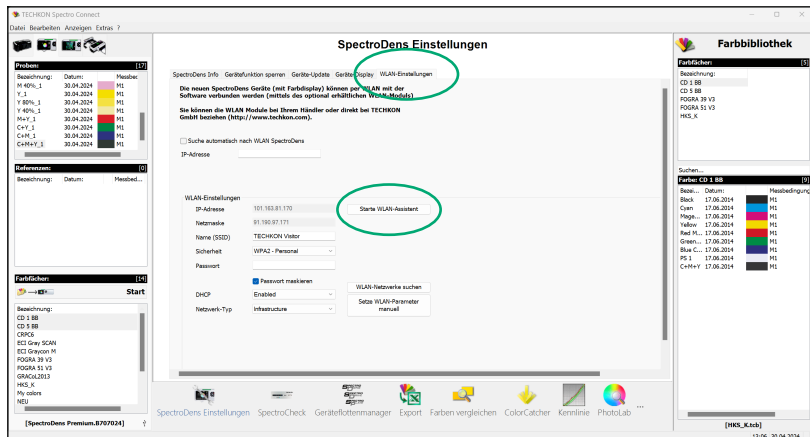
TECHKON Spectro Connect

Datei Bearbeiten Anzeigen Extras ?

SpectroDens Einstellungen

Farbbibliothek

Proben: [17]

| Bezeichnung: | Datum: | Messbe |
|---|---|---|
| M 40%_1 | 30.04.2024 | M1 |
| Y_1 | 30.04.2024 | M1 |
| Y 80%_1 | 30.04.2024 | M1 |
| Y 40%_1 | 30.04.2024 | M1 |
| M+Y_1 | 30.04.2024 | M1 |
| C+Y_1 | 30.04.2024 | M1 |
| C+M_1 | 30.04.2024 | M1 |
| C+M+Y_1 | 30.04.2024 | M1 |

Referenzen: [0]

| Bezeichnung: | Datum: | Messbed... |
|---|---|---|

Farbfächer: [14]

Start

Bezeichnung:
CD 1 BB
CD 5 BB
CRPC6
ECI Gray SCAN
ECI Graycon M
FOGRA 39 V3
FOGRA 51 V3
GRACoL2013
HKS_K
My colors
NEU

[SpectroDens Premium.8707024]

SpectroDens Info | Gerätefunktion sperren | Geräte-Update | Geräte-Display | WLAN-Einstellungen

Die neuen SpectroDens Geräte (mit Farbdisplay) können per WLAN mit der Software verbunden werden (mittels des optional erhältlichen WLAN-Moduls)

Sie können die WLAN Module bei Ihrem Händler oder direkt bei TECHKON GmbH beziehen (http://www.techkon.com).

Suche automatisch nach WLAN SpectroDens

IP-Adresse

WLAN-Einstellungen

IP-Adresse 101.163.81.170

Starte WLAN-Assistent

Netzmaske 91.190.97.171

Name (SSID) TECHKON Visitor

Sicherheit WPA2 - Personal

Passwort

Passwort maskieren

WLAN-Netzwerke suchen

DHCP Enabled

Setze WLAN-Parameter manuell

Netzwerk-Typ Infrastructure

SpectroDens Einstellungen | SpectroCheck | Geräteflottenmanager | Export | Farben vergleichen | ColorCatcher | Kennlinie | PhotoLab

Farbfächer: [5]

Bezeichnung:
CD 1 BB
CD 5 BB
FOGRA 39 V3
FOGRA 51 V3
HKS_K

Suchen...

Farbe: CD 1 BB [9]

| Bezei... | Datum: | Messbedingung |
|---|---|---|
| Black | 17.06.2014 | M1 |
| Cyan | 17.06.2014 | M1 |
| Mage... | 17.06.2014 | M1 |
| Yellow | 17.06.2014 | M1 |
| Red M... | 17.06.2014 | M1 |
| Green... | 17.06.2014 | M1 |
| Blue C... | 17.06.2014 | M1 |
| PS 1 | 17.06.2014 | M1 |
| C+M+Y | 17.06.2014 | M1 |

[HKS_K.tcb]